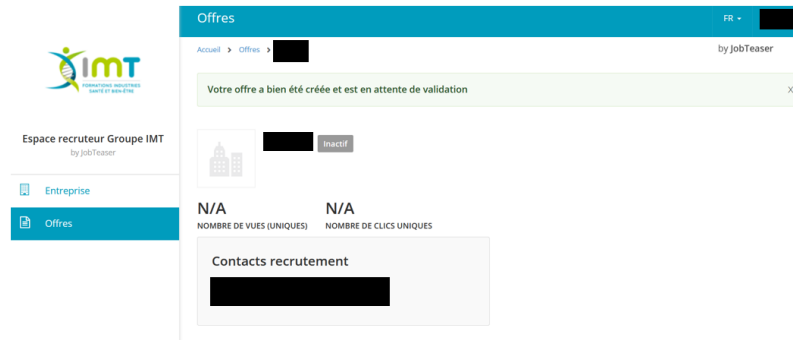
IMT
FORMATIONS INDUSTRIES SANTÉ ET BIEN-ÊTRE

Espace recruteur Groupe IMT
by JobTeaser

Entreprise

Offres

Offres

FR

Accueil > Offres >

by JobTeaser

Votre offre a bien été créée et est en attente de validation

X

Inactif

N/A
NOMBRE DE VUES (UNIQUES)

N/A
NOMBRE DE CLICS UNIQUES

Contacts recrutement